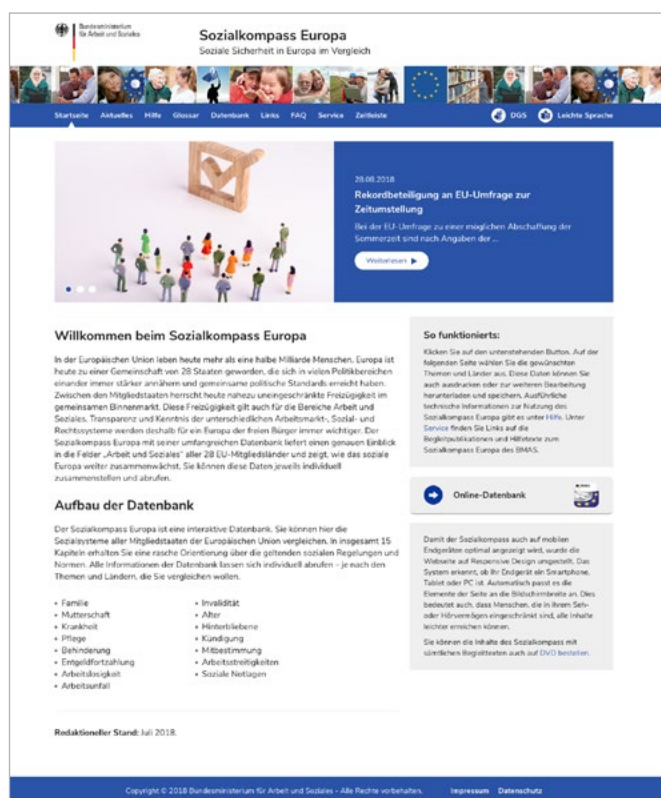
Bundesministerium für Arbeit und Soziales

Sozialkompass Europa

Soziale Sicherheit in Europa im Vergleich

Startseite Aktuelles Hilfe Glossar Datenbank Links FAQ Service Zeitleiste

DGS Leichte Sprache

28.08.2018

Rekordbeteiligung an EU-Umfrage zur Zeitumstellung

Bei der EU-Umfrage zu einer möglichen Abschaffung der Sommerzeit sind nach Angaben der ...

Weiterlesen

Willkommen beim Sozialkompass Europa

In der Europäischen Union leben heute mehr als eine halbe Milliarde Menschen. Europa ist heute zu einer Gemeinschaft von 28 Staaten geworden, die sich in vielen Politikbereichen einander immer stärker annähern und gemeinsame politische Standards erreicht haben. Zwischen den Mitgliedstaaten herrscht heute nahezu uneingeschränkte Freizügigkeit im gemeinsamen Binnenmarkt. Diese Freizügigkeit gilt auch für die Bereiche Arbeit und Soziales. Transparenz und Kenntnis der unterschiedlichen Arbeitsmarkt-, Sozial- und Rechtssysteme werden deshalb für ein Europa der freien Bürger immer wichtiger. Der Sozialkompass Europa mit seiner umfangreichen Datenbank liefert einen genauen Einblick in die Felder „Arbeit und Soziales" aller 28 EU-Mitgliedsländer und zeigt, wie das soziale Europa weiter zusammenwächst. Sie können diese Daten jeweils individuell zusammenstellen und abrufen.

Aufbau der Datenbank

Der Sozialkompass Europa ist eine interaktive Datenbank. Sie können hier die Sozialsysteme aller Mitgliedstaaten der Europäischen Union vergleichen. In insgesamt 15 Kapiteln erhalten Sie eine rasche Orientierung über die geltenden sozialen Regelungen und Normen. Alle Informationen der Datenbank lassen sich individuell abrufen – je nach den Themen und Ländern, die Sie vergleichen wollen.

- Familie
- Mutterschaft
- Krankheit
- Pflege
- Behinderung
- Entgeltfortzahlung
- Arbeitslosigkeit
- Arbeitsunfall

- Invalidität
- Alter
- Hinterbliebene
- Kündigung
- Mitbestimmung
- Arbeitsstreitigkeiten
- Soziale Notlagen

Redaktioneller Stand: Juli 2018.

So funktionierts:

Klicken Sie auf den untenstehenden Button. Auf der folgenden Seite wählen Sie die gewünschten Themen und Länder aus. Diese Daten können Sie auch ausdrucken oder zur weiteren Bearbeitung herunterladen und speichern. Ausführliche technische Informationen zur Nutzung des Sozialkompass Europa gibt es unter Hilfe. Unter Service finden Sie Links auf die Begleitpublikationen und Hilfetexte zum Sozialkompass Europa des BMAS.

Online-Datenbank

Damit der Sozialkompass auch auf mobilen Endgeräten optimal angezeigt wird, wurde die Webseite auf Responsive Design umgestellt. Das System erkennt, ob Ihr Endgerät ein Smartphone, Tablet oder PC ist. Automatisch passt es die Elemente der Seite an die Bildschirmbreite an. Dies bedeutet auch, dass Menschen, die in ihrem Seh- oder Hörvermögen eingeschränkt sind, alle Inhalte leichter erreichen können.

Sie können die Inhalte des Sozialkompass mit sämtlichen Begleittexten auch auf DVD bestellen.

Copyright © 2018 Bundesministerium für Arbeit und Soziales - Alle Rechte vorbehalten. Impressum Datenschutz